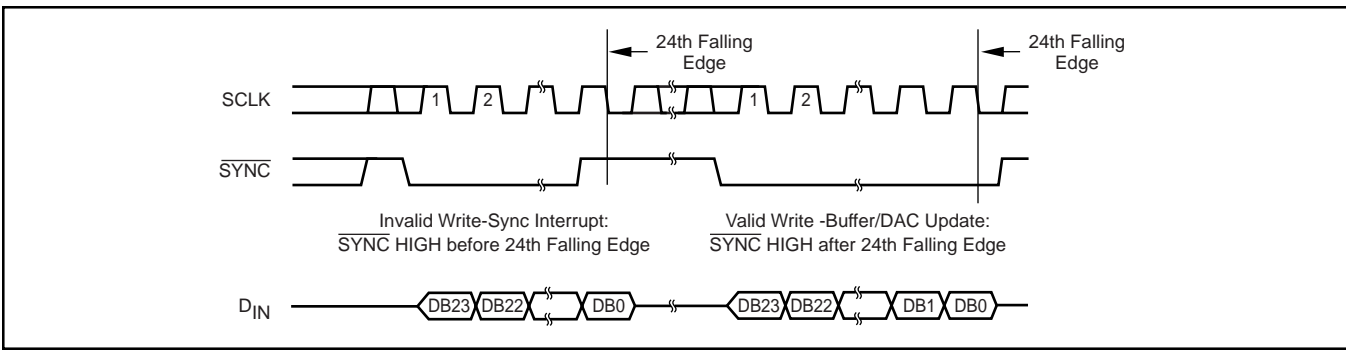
24th Falling Edge

24th Falling Edge

SCLK

1

2

1

2

$\overline{\text{SYNC}}$

Invalid Write-Sync Interrupt:
$\overline{\text{SYNC}}$ HIGH before 24th Falling Edge

Valid Write -Buffer/DAC Update:
$\overline{\text{SYNC}}$ HIGH after 24th Falling Edge

$D_{IN}$

DB23 DB22 DB0

DB23 DB22 DB1 DB0